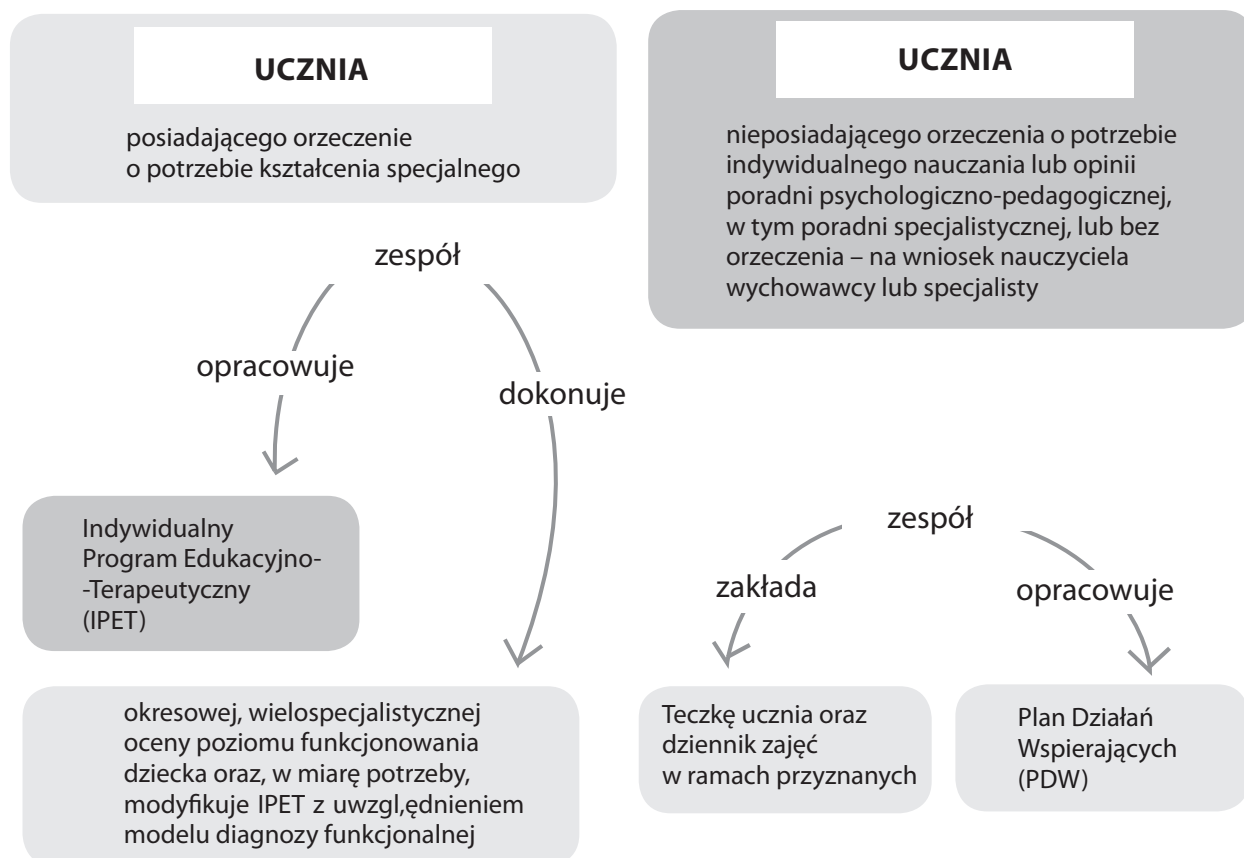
UCZNIA

posiadającego orzeczenie o potrzebie kształcenia specjalnego

UCZNIA

nieposiadającego orzeczenia o potrzebie indywidualnego nauczania lub opinii poradni psychologiczno-pedagogicznej, w tym poradni specjalistycznej, lub bez orzeczenia – na wniosek nauczyciela wychowawcy lub specjalisty

zespół

opracowuje

dokonuje

Indywidualny Program Edukacyjno--Terapeutyczny (IPET)

okresowej, wielospecjalistycznej oceny poziomu funkcjonowania dziecka oraz, w miarę potrzeby, modyfikuje IPET z uwzgl,ędnieniem modelu diagnozy funkcjonalnej

zespół

zakłada

opracowuje

Teczkę ucznia oraz dziennik zajęć w ramach przyznanych

Plan Działań Wspierających (PDW)